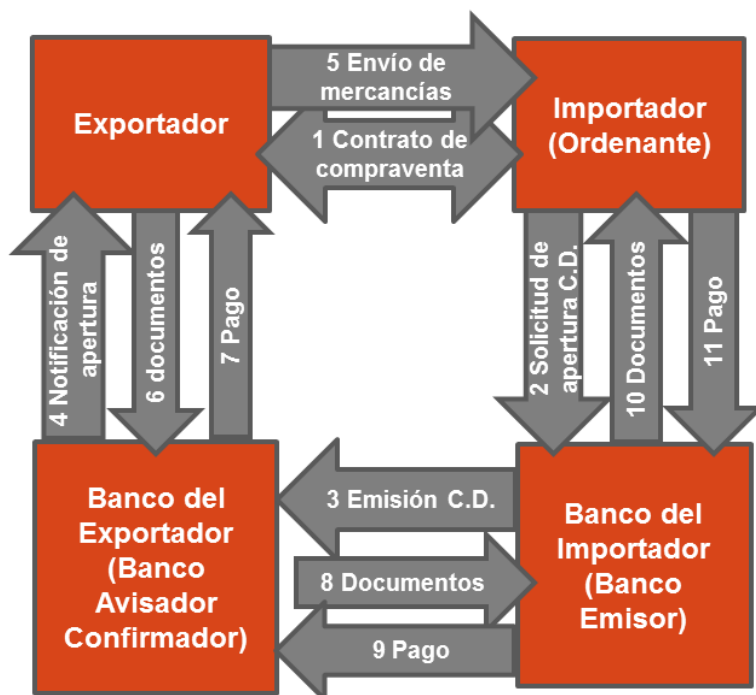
Exportador

5 Envío de mercancías

1 Contrato de compraventa

Importador (Ordenante)

4 Notificación de apertura

6 documentos

7 Pago

2 Solicitud de apertura C.D.

10 Documentos

11 Pago

Banco del Exportador (Banco Avisador Confirmador)

3 Emisión C.D.

8 Documentos

9 Pago

Banco del Importador (Banco Emisor)